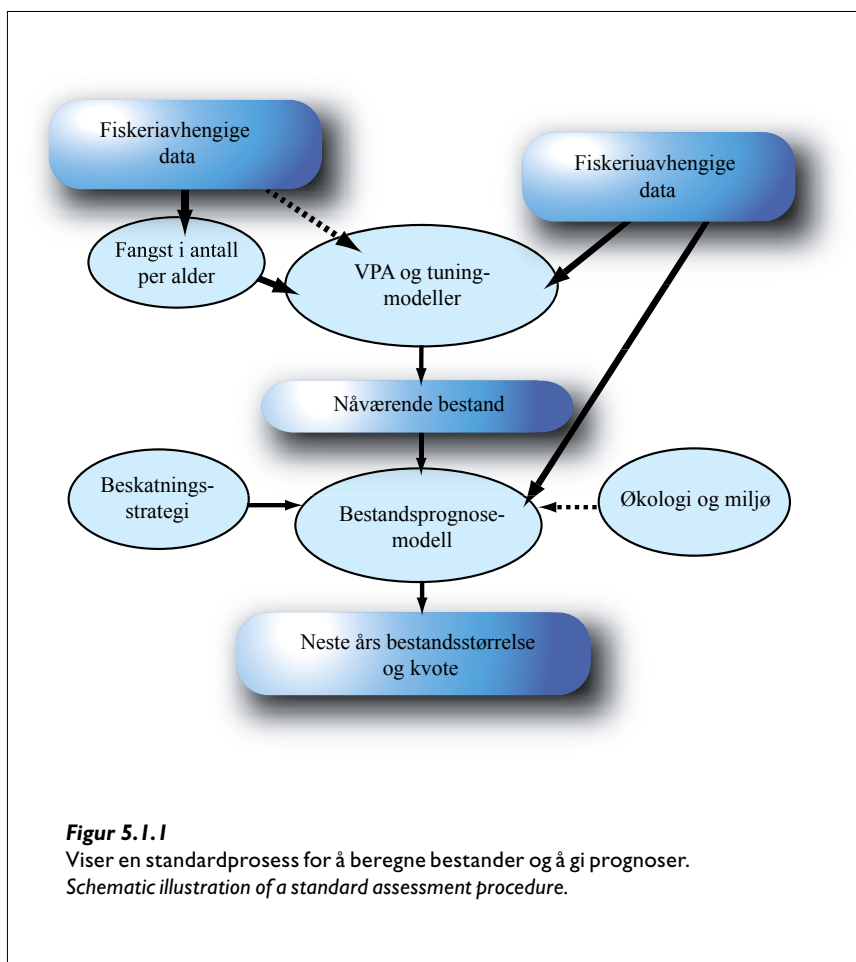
Fiskeriavhengige data

Fiskeriuavhengige data

Fangst i antall per alder

VPA og tuning-modeller

Nåværende bestand

Beskatnings-strategi

Bestandsprognose-modell

Økologi og miljø

Neste års bestandsstørrelse og kvote

*Figur 5.1.1*
Viser en standardprosess for å beregne bestander og å gi prognoser.
*Schematic illustration of a standard assessment procedure.*